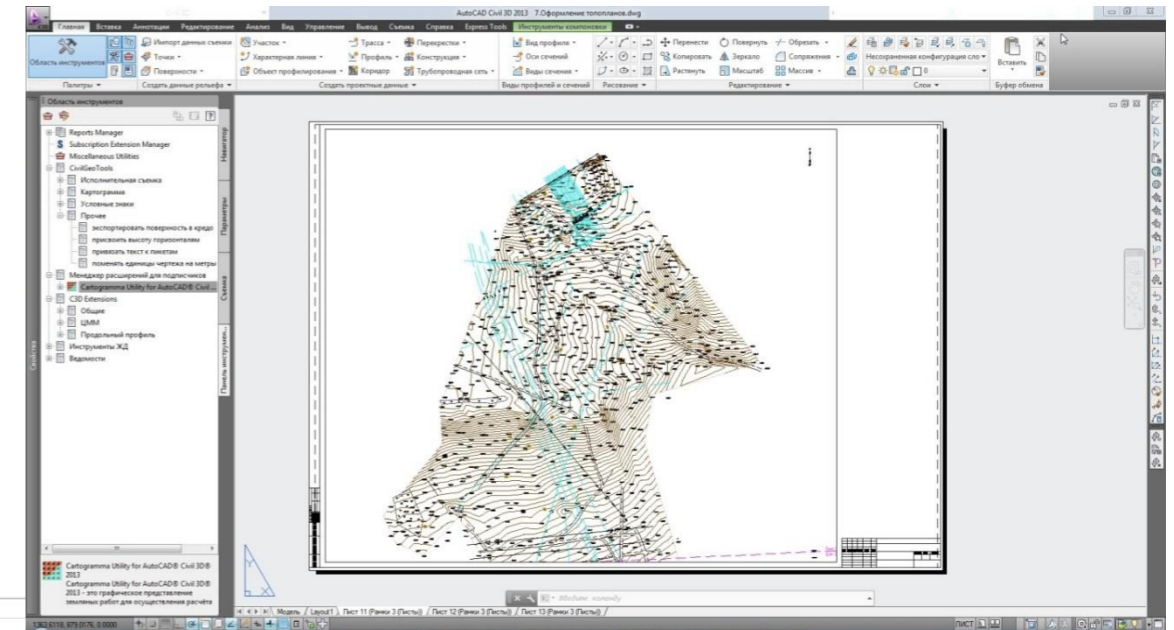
AutoCAD Civil 3D 2013 7.Оформление топопланов.dwg

Главная Вставка Аннотации Редактирование Анализ Вид Управление Вывод Съемка Справка Express Tools Инструменты компоновки

Область инструментов
Импорт данных съемки
Точки
Поверхности
Палитры
Создать данные рельефа
Участок
Характерная линия
Объект профилирования
Трасса
Профиль
Коридор
Перекрестки
Конструкция
Трубопроводная сеть
Создать проектные данные
Вид профиля
Оси сечений
Виды сечения
Виды профилей и сечений
Рисование
Перенести
Копировать
Растянуть
Повернуть
Зеркало
Масштаб
Обрезать
Сопряжение
Массив
Редактирование
Несохраненная конфигурация сло
Слои
Вставить
Буфер обмена

Область инструментов
Reports Manager
Subscription Extension Manager
Miscellaneous Utilities
CivilGeoTools
Исполнительная съемка
Картограмма
Условные знаки
Прочее
экспортировать поверхность в кредо
присвоить высоту горизонталям
привязать текст к пикетам
поменять единицы чертежа на метры
Менеджер расширений для подписчиков
Cartogramma Utility for AutoCAD® Civil...
C3D Extensions
Общие
ЦММ
Продольный профиль
Инструменты ЖД
Ведомости

Навигатор
Параметры
Съемка
Панель инструмен...
Свойства

Cartogramma Utility for AutoCAD® Civil 3D® 2013
Cartogramma Utility for AutoCAD® Civil 3D® 2013 - это графическое представление земляных работ для осуществления расчёта

Модель / Layout1 / Лист 11 (Рамки 3 (Листы)) / Лист 12 (Рамки 3 (Листы)) / Лист 13 (Рамки 3 (Листы))

Введите команду

1363.6318, 879.0176, 0.0000
ЛИСТ